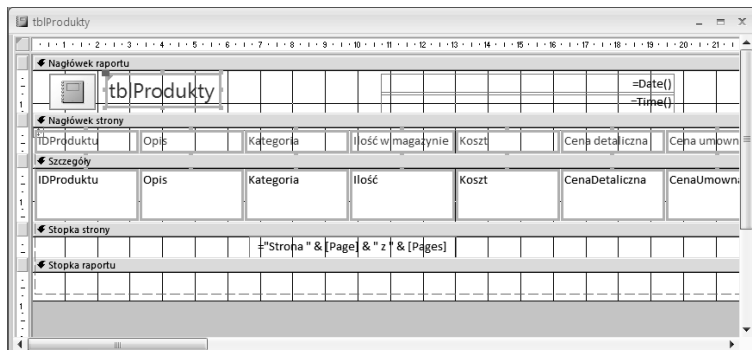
tblProdukty

· 1 · 2 · 3 · 4 · 5 · 6 · 7 · 8 · 9 · 10 · 11 · 12 · 13 · 14 · 15 · 16 · 17 · 18 · 19 · 20 · 21 ·

Nagłówek raportu

tblProdukty

=Date()

=Time()

Nagłówek strony

IDProduktu | Opis | Kategoria | Ilość w magazynie | Koszt | Cena detaliczna | Cena umown

Szczegóły

IDProduktu | Opis | Kategoria | Ilość | Koszt | CenaDetaliczna | CenaUmowna

Stopka strony

="Strona " & [Page] & " z " & [Pages]

Stopka raportu